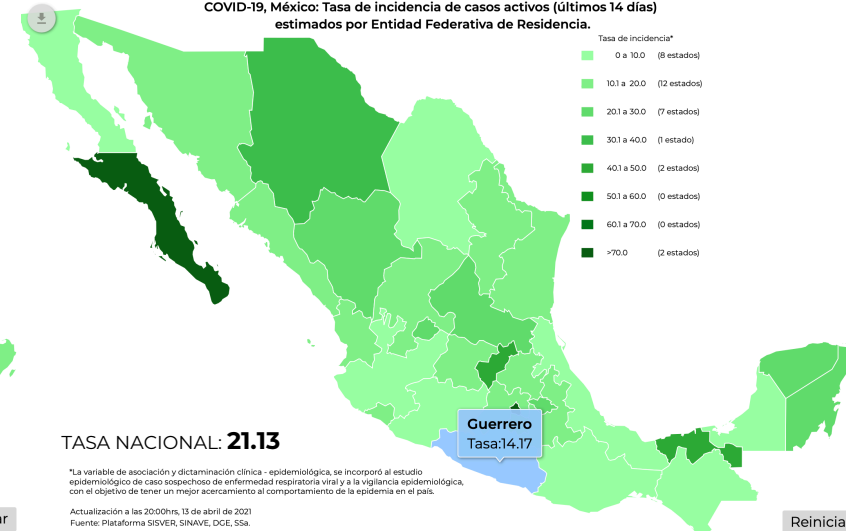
COVID-19, México: Tasa de incidencia de casos activos (últimos 14 días) estimados por Entidad Federativa de Residencia.

Tasa de incidencia*

0 a 10.0 (8 estados)

10.1 a 20.0 (12 estados)

20.1 a 30.0 (7 estados)

30.1 a 40.0 (1 estado)

40.1 a 50.0 (2 estados)

50.1 a 60.0 (0 estados)

60.1 a 70.0 (0 estados)

>70.0 (2 estados)

Guerrero
Tasa:14.17

TASA NACIONAL: 21.13

*La variable de asociación y dictaminación clínica - epidemiológica, se incorporó al estudio epidemiológico de caso sospechoso de enfermedad respiratoria viral y a la vigilancia epidemiológica, con el objetivo de tener un mejor acercamiento al comportamiento de la epidemia en el país.

Actualización a las 20:00hrs, 13 de abril de 2021
Fuente: Plataforma SISVER, SINAVE, DGE, SSa.

ar

Reinicia